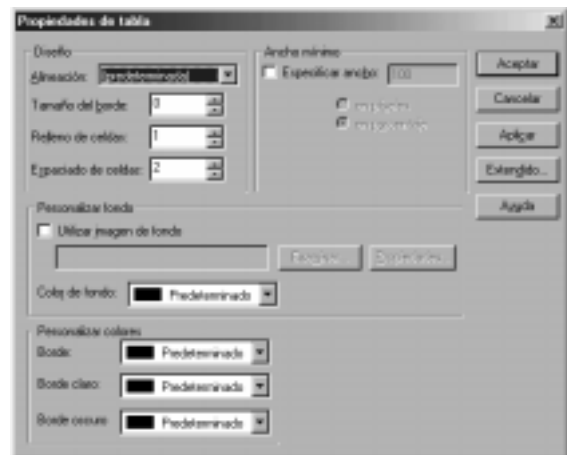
Propiedades de tabla

Diseño

Alineación: Predeterminado

Tamaño del borde: 3

Relleno de celdas: 1

Espaciado de celdas: 2

Ancho mínimo

Especificar ancho: 100

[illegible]

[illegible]

Aceptar

Cancelar

Aplicar

Extendido...

Ayuda

Personalizar fondo

Utilizar imagen de fondo

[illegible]

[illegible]

Color de fondo: Predeterminado

Personalizar colores

Borde: Predeterminado

Borde claro: Predeterminado

Borde oscuro: Predeterminado